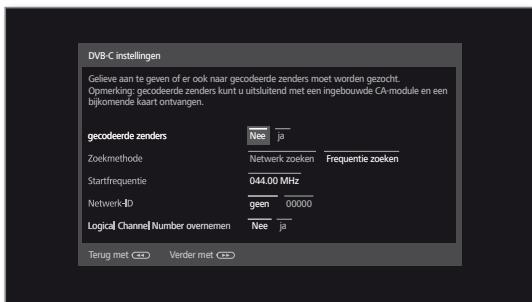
DVB-C instellingen

Gelieve aan te geven of er ook naar gecodeerde zenders moet worden gezocht. Opmerking: gecodeerde zenders kunt u uitsluitend met een ingebouwde CA-module en een bijkomende kaart ontvangen.

gecodeerde zenders Nee ja

Zoekmethode Netwerk zoeken Frequentie zoeken

Startfrequentie 044.00 MHz

Netwerk-ID geen 00000

Logical Channel Number overnemen Nee ja

Terug met Verder met